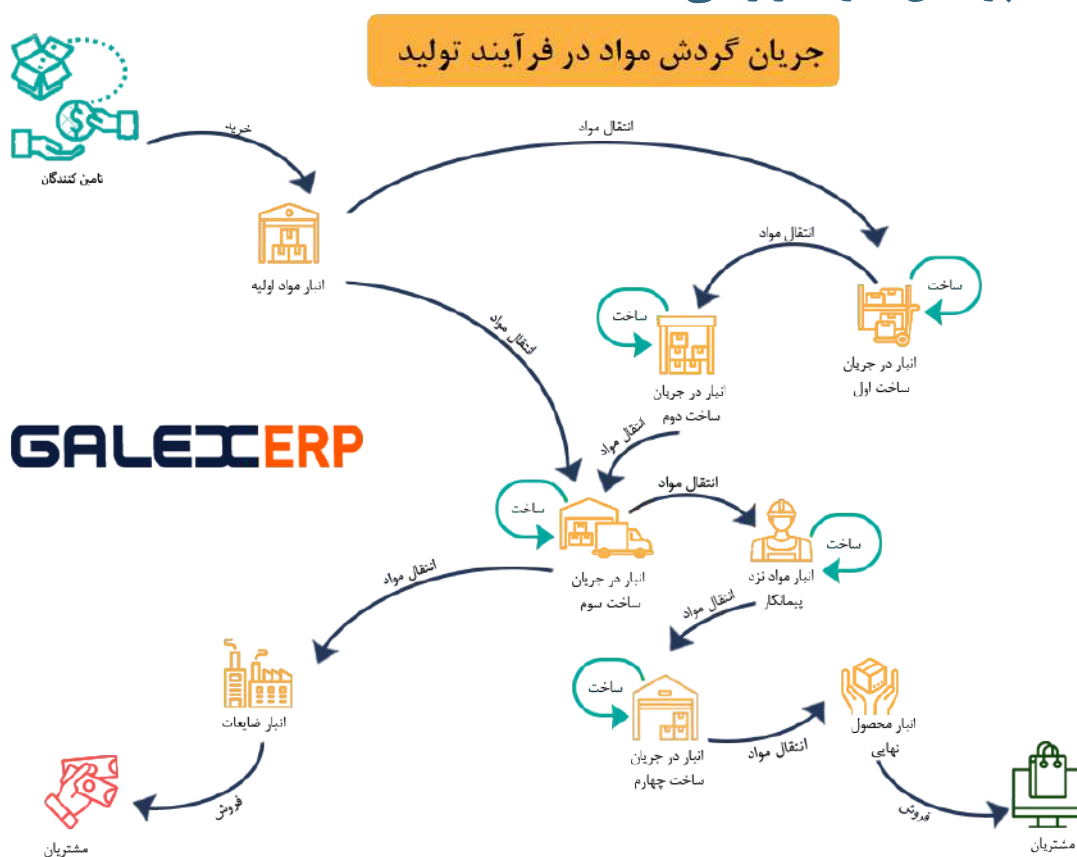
جریان گردش مواد در فرآیند تولید

تامین کنندگان

خرید

انبار مواد اولیه

انتقال مواد

انتقال مواد

ساخت

انبار در جریان ساخت اول

ساخت

انبار در جریان ساخت دوم

انتقال مواد

انتقال مواد

GALEXERP

ساخت

انبار در جریان ساخت سوم

انتقال مواد

ساخت

انبار مواد نزد پیمانکار

انتقال مواد

انتقال مواد

انبار ضایعات

فروش

مشتریان

ساخت

انبار در جریان ساخت چهارم

انتقال مواد

انبار محصول نهایی

فروش

مشتریان